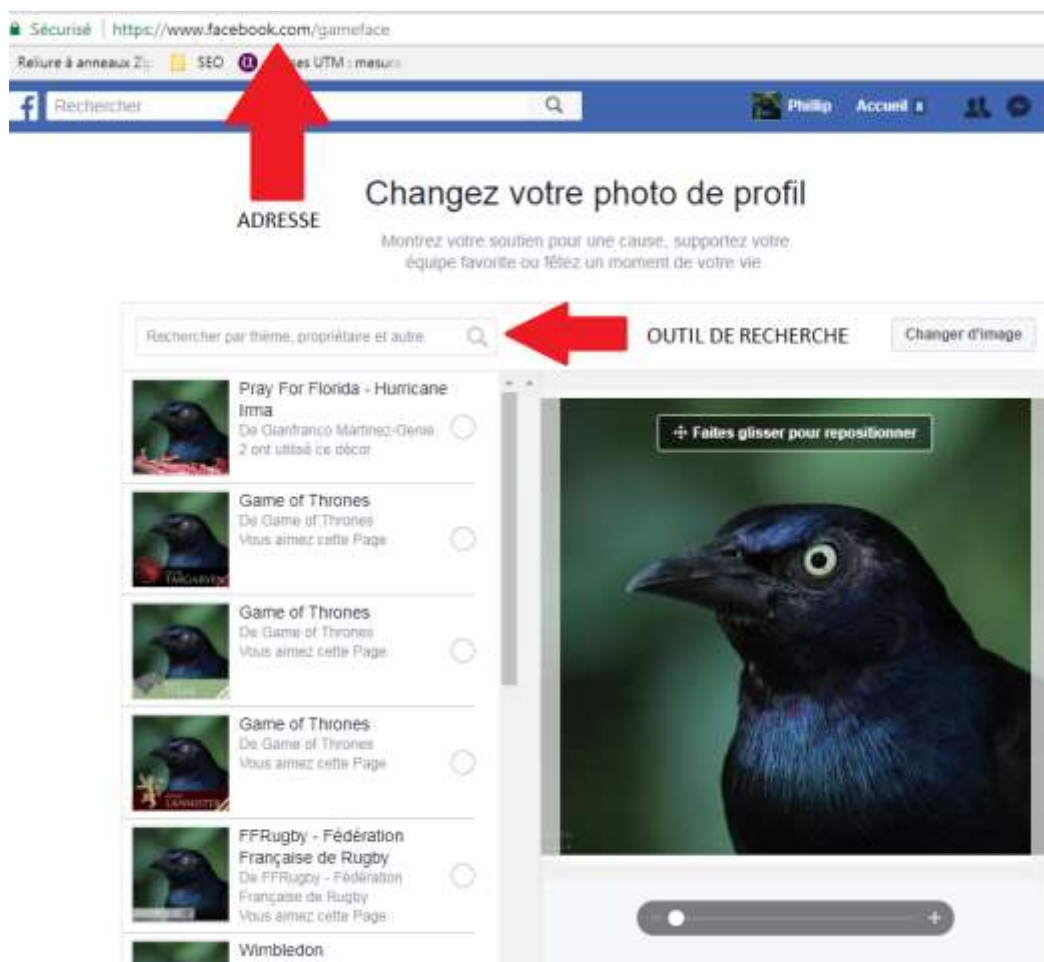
Sécurisé | https://www.facebook.com/gameface

Reliure à anneaux Z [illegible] SEO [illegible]es UTM : mesur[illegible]

Rechercher

Phillip Accueil

ADRESSE

Changez votre photo de profil

Montrez votre soutien pour une cause, supportez votre équipe favorite ou fêtez un moment de votre vie

Rechercher par thème, propriétaire et autre

OUTIL DE RECHERCHE

Changer d'image

Pray For Florida - Hurricane Irma
De Gianfranco Martinez-Genie
2 ont utilisé ce décor

Game of Thrones
De Game of Thrones
Vous aimez cette Page

TARGARYEN

Game of Thrones
De Game of Thrones
Vous aimez cette Page

Game of Thrones
De Game of Thrones
Vous aimez cette Page

LANNISTER

FFRugby - Fédération Française de Rugby
De FFRugby - Fédération Française de Rugby
Vous aimez cette Page

Wimbledon

Faites glisser pour repositionner

+